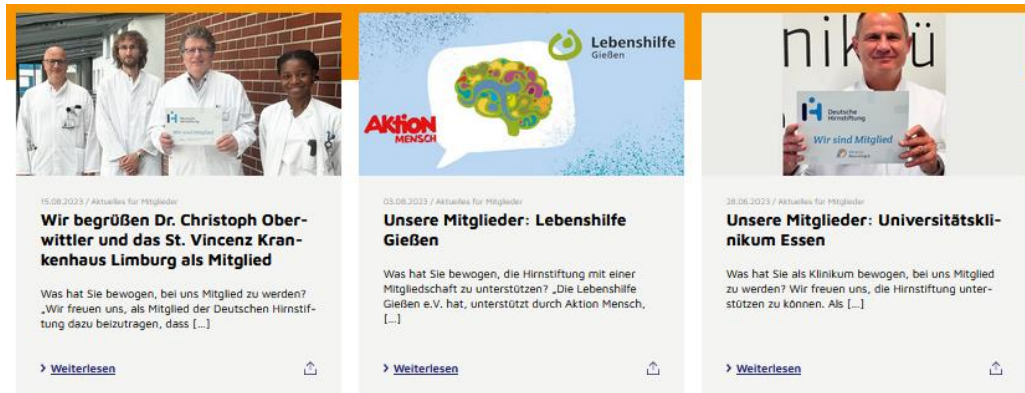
Wir sind Mitglied

15.08.2023 / Aktuelles für Mitglieder

Wir begrüßen Dr. Christoph Oberwittler und das St. Vincenz Krankenhaus Limburg als Mitglied

Was hat Sie bewogen, bei uns Mitglied zu werden? „Wir freuen uns, als Mitglied der Deutschen Hirnstiftung dazu beizutragen, dass […]

Weiterlesen

Lebenshilfe Gießen

AKTION MENSCH

03.08.2023 / Aktuelles für Mitglieder

Unsere Mitglieder: Lebenshilfe Gießen

Was hat Sie bewogen, die Hirnstiftung mit einer Mitgliedschaft zu unterstützen? „Die Lebenshilfe Gießen e.V. hat, unterstützt durch Aktion Mensch, […]

Weiterlesen

nikü

Deutsche Hirnstiftung

Wir sind Mitglied

28.06.2023 / Aktuelles für Mitglieder

Unsere Mitglieder: Universitätsklinikum Essen

Was hat Sie als Klinikum bewogen, bei uns Mitglied zu werden? Wir freuen uns, die Hirnstiftung unterstützen zu können. Als […]

Weiterlesen